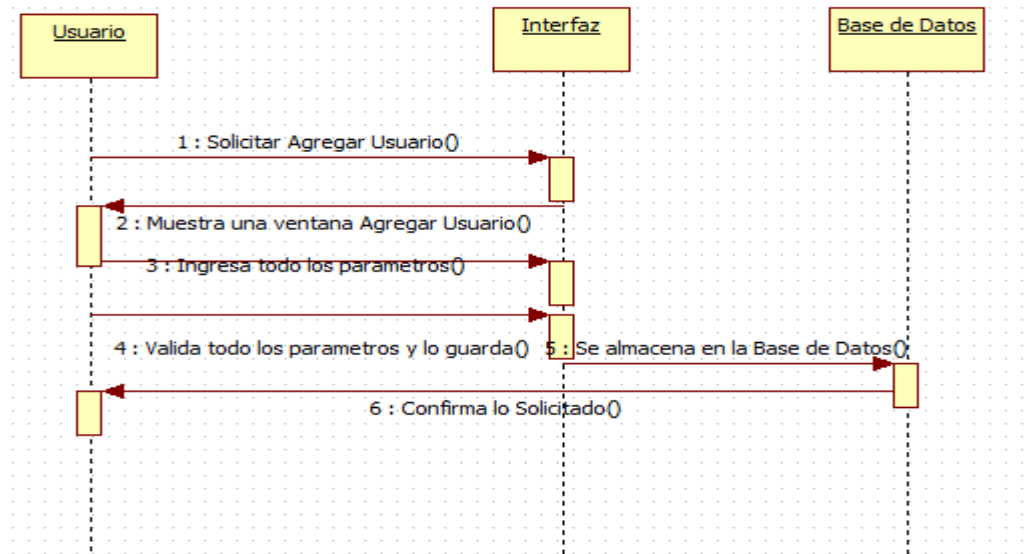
Usuario

Interfaz

Base de Datos

1 : Solicitar Agregar Usuario()

2 : Muestra una ventana Agregar Usuario()

3 : Ingresa todo los parametros()

4 : Valida todo los parametros y lo guarda()

5 : Se almacena en la Base de Datos()

6 : Confirma lo Solicitado()